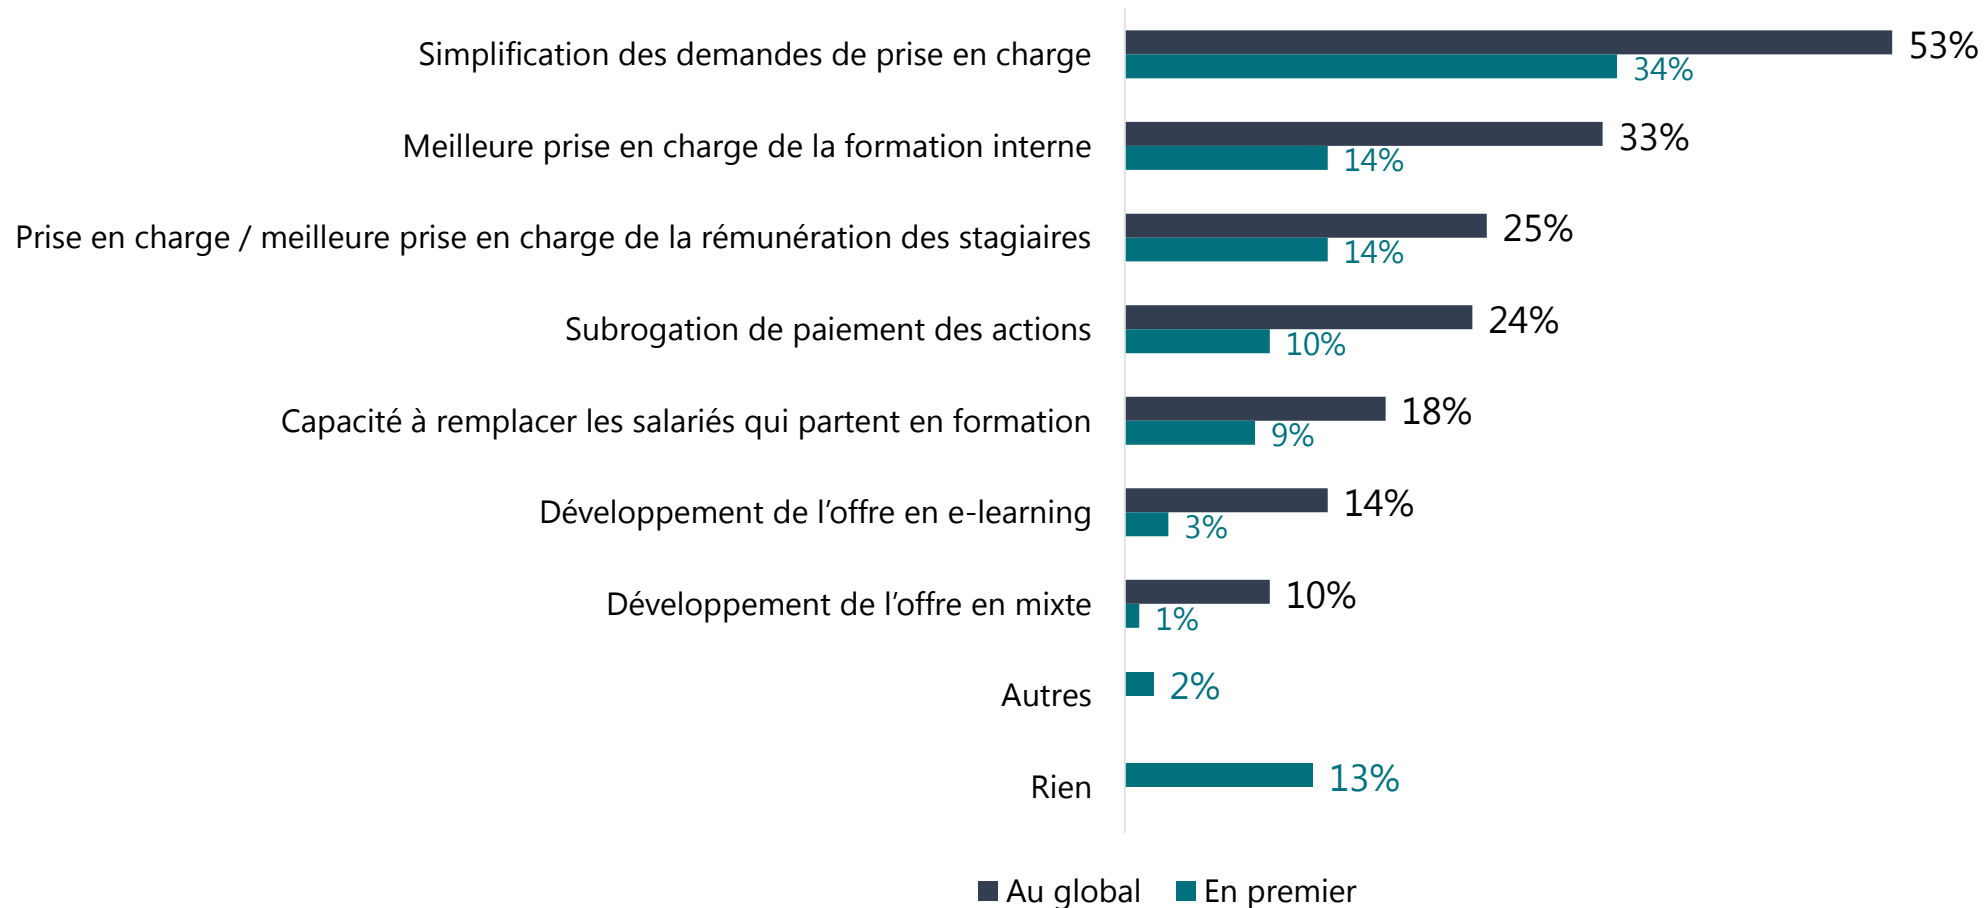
Simplification des demandes de prise en charge 53% 34%

Meilleure prise en charge de la formation interne 33% 14%

Prise en charge / meilleure prise en charge de la rémunération des stagiaires 25% 14%

Subrogation de paiement des actions 24% 10%

Capacité à remplacer les salariés qui partent en formation 18% 9%

Développement de l'offre en e-learning 14% 3%

Développement de l'offre en mixte 10% 1%

Autres 2%

Rien 13%

Au global En premier